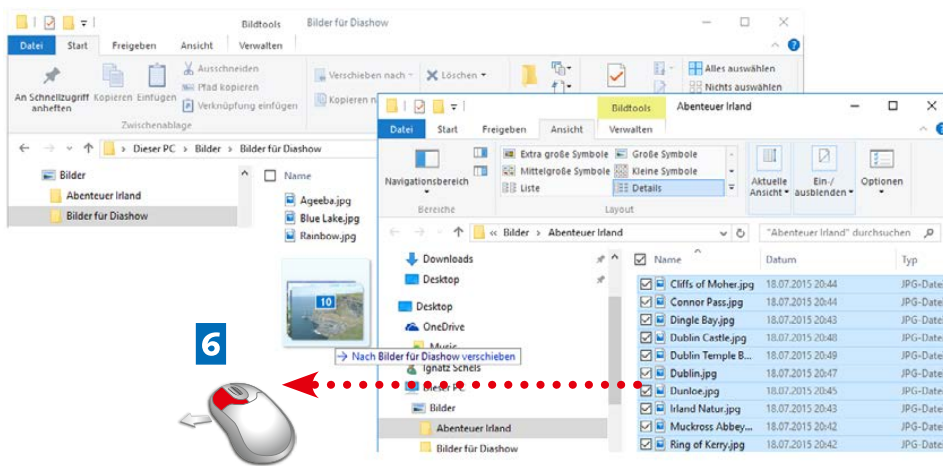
Bildtools Bilder für Diashow

Datei Start Freigeben Ansicht Verwalten

An Schnellzugriff anheften Kopieren Einfügen Ausschneiden Pfad kopieren Verknüpfung einfügen Zwischenablage

Verschieben nach Löschen Kopieren n

Alles auswählen Nichts auswählen

Dieser PC > Bilder > Bilder für Diashow

Bilder
Abenteuer Irland
Bilder für Diashow

Name
Ageeba.jpg
Blue Lake.jpg
Rainbow.jpg

10

Bildtools Abenteuer Irland

Datei Start Freigeben Ansicht Verwalten

Navigationsbereich
Bereiche

Extra große Symbole Große Symbole
Mittelgroße Symbole Kleine Symbole
Liste Details
Layout

Aktuelle Ansicht Ein-/ ausblenden Optionen

« Bilder > Abenteuer Irland

"Abenteuer Irland" durchsuchen

Downloads
Desktop
Desktop
OneDrive
Music
Ignatz Schels
Dieser PC
Bilder
Abenteuer Irland
Bilder für Diashow

| Name | Datum | Typ |
|---|---|---|
| Cliffs of Moher.jpg | 18.07.2015 20:44 | JPG-Datei |
| Connor Pass.jpg | 18.07.2015 20:44 | JPG-Datei |
| Dingle Bay.jpg | 18.07.2015 20:43 | JPG-Datei |
| Dublin Castle.jpg | 18.07.2015 20:48 | JPG-Datei |
| Dublin Temple B... | 18.07.2015 20:49 | JPG-Datei |
| Dublin.jpg | 18.07.2015 20:47 | JPG-Datei |
| Dunloe.jpg | 18.07.2015 20:45 | JPG-Datei |
| Irland Natur.jpg | 18.07.2015 20:43 | JPG-Datei |
| Muckross Abbey... | 18.07.2015 20:42 | JPG-Datei |
| Ring of Kerry.jpg | 18.07.2015 20:42 | JPG-Datei |

Nach Bilder für Diashow verschieben

6